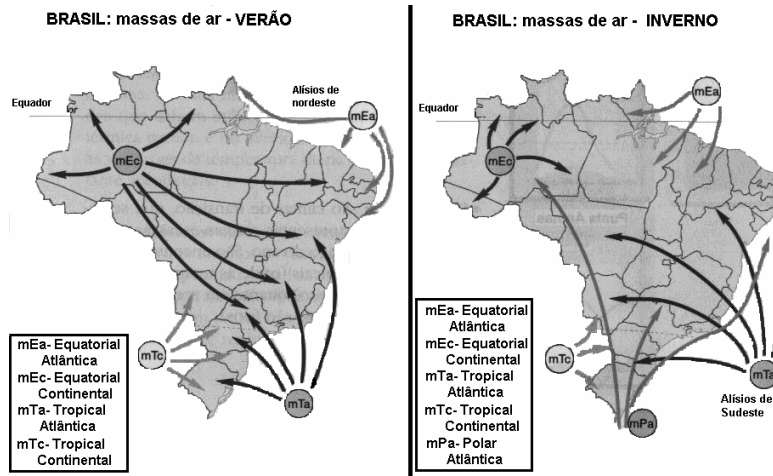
BRASIL: massas de ar - VERÃO

Equador

Alísios de nordeste

mEa

mEc

mTc

mTa

mEa- Equatorial Atlântica
mEc- Equatorial Continental
mTa- Tropical Atlântica
mTc- Tropical Continental

BRASIL: massas de ar - INVERNO

Equador

mEa

mEc

mTc

mTa

mPa

Alísios de Sudeste

mEa- Equatorial Atlântica
mEc- Equatorial Continental
mTa- Tropical Atlântica
mTc- Tropical Continental
mPa- Polar Atlântica